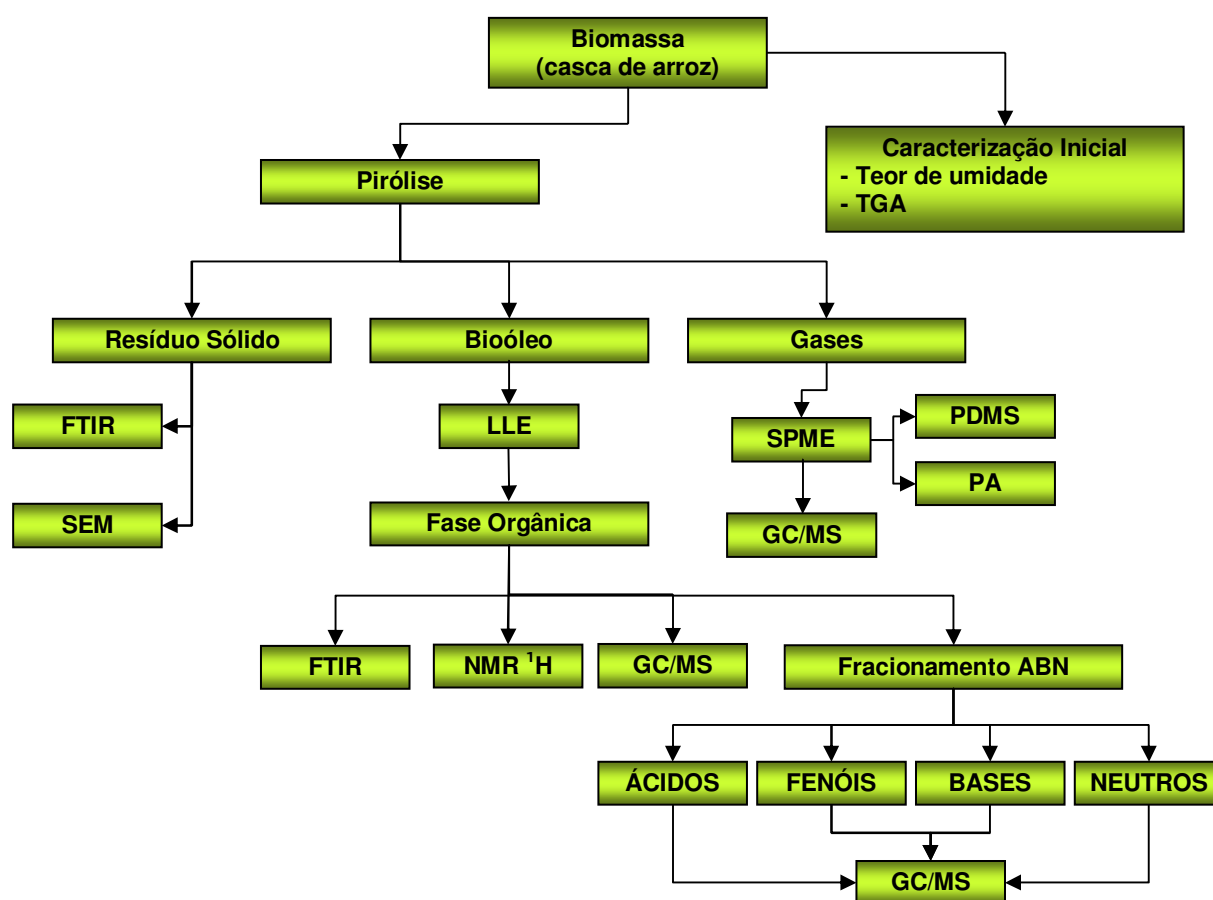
Biomassa
(casca de arroz)

Caracterização Inicial
- Teor de umidade
- TGA

Pirólise

Resíduo Sólido

Bioóleo

Gases

FTIR

SEM

LLE

Fase Orgânica

SPME

PDMS

PA

GC/MS

FTIR

NMR $^1$H

GC/MS

Fracionamento ABN

ÁCIDOS

FENÓIS

BASES

NEUTROS

GC/MS